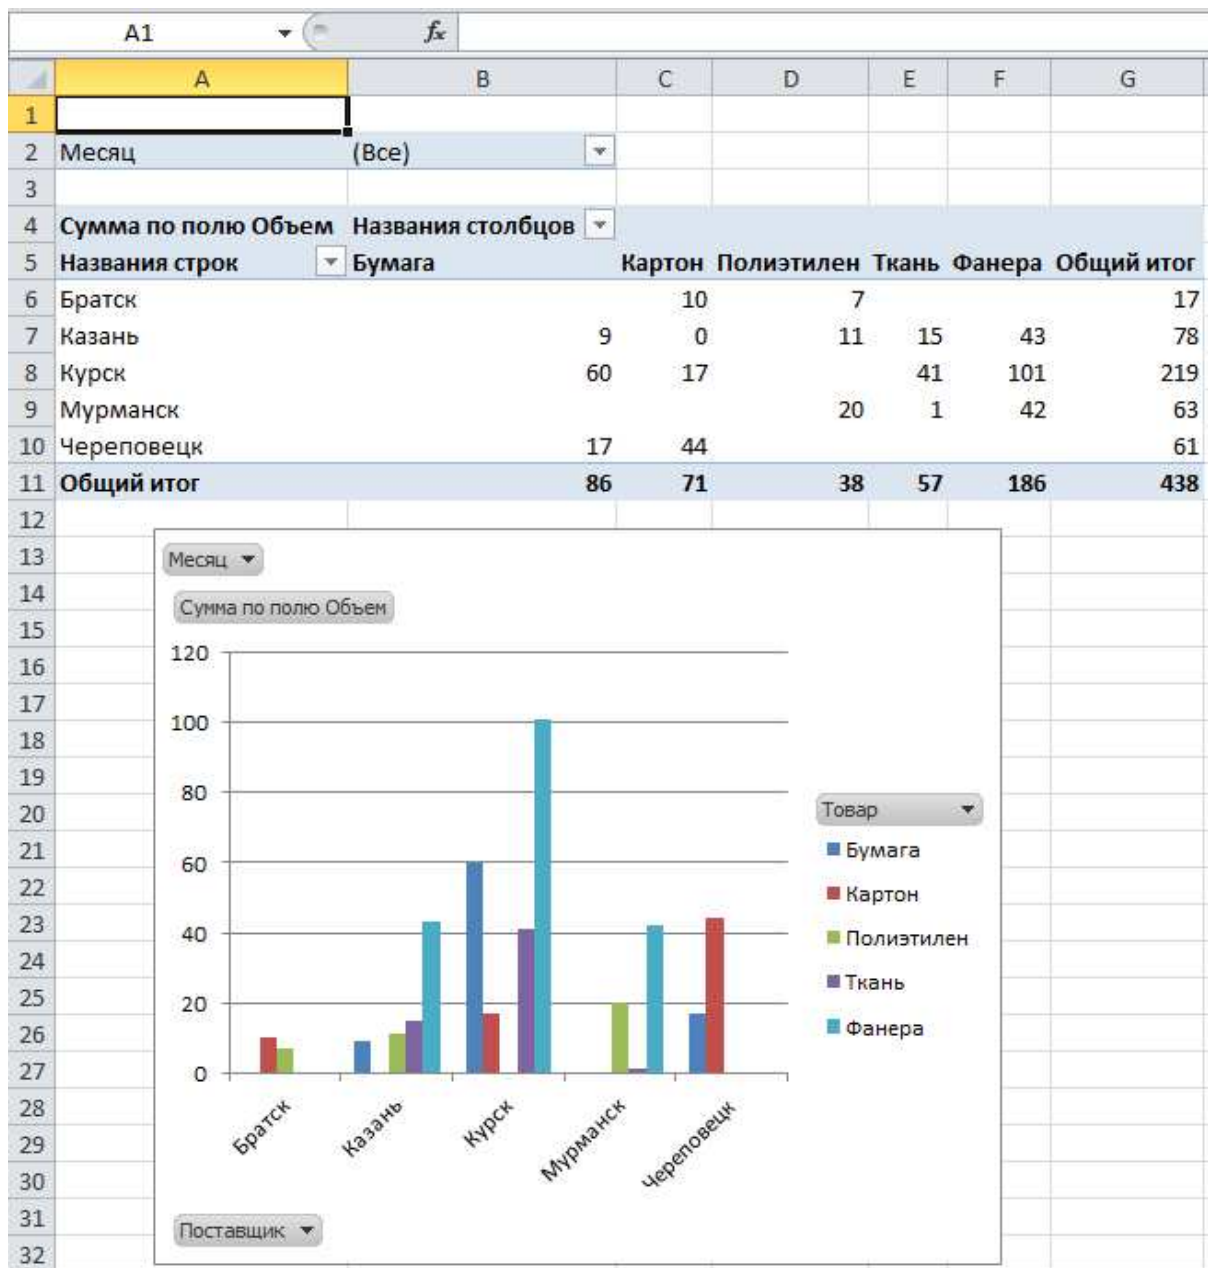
A1 $f_x$

| | A | B | C | D | E | F | G |
|---|---|---|---|---|---|---|---|
| 1 | | | | | | | |
| 2 | Месяц | (Все) | | | | | |
| 3 | | | | | | | |
| 4 | Сумма по полю Объем | Названия столбцов | | | | | |
| 5 | Названия строк | Бумага | Картон | Полиэтилен | Ткань | Фанера | Общий итог |
| 6 | Братск | | 10 | 7 | | | 17 |
| 7 | Казань | 9 | 0 | 11 | 15 | 43 | 78 |
| 8 | Курск | 60 | 17 | | 41 | 101 | 219 |
| 9 | Мурманск | | | 20 | 1 | 42 | 63 |
| 10 | Череповецк | 17 | 44 | | | | 61 |
| 11 | Общий итог | 86 | 71 | 38 | 57 | 186 | 438 |
| 12 | | | | | | | |
| 13 | | | | | | | |
| 14 | | | | | | | |
| 15 | | | | | | | |
| 16 | | | | | | | |
| 17 | | | | | | | |
| 18 | | | | | | | |
| 19 | | | | | | | |
| 20 | | | | | | | |
| 21 | | | | | | | |
| 22 | | | | | | | |
| 23 | | | | | | | |
| 24 | | | | | | | |
| 25 | | | | | | | |
| 26 | | | | | | | |
| 27 | | | | | | | |
| 28 | | | | | | | |
| 29 | | | | | | | |
| 30 | | | | | | | |
| 31 | | | | | | | |
| 32 | | | | | | | |

Месяц
Сумма по полю Объем
120
100
80
60
40
20
0
Братск
Казань
Курск
Мурманск
Череповецк
Товар
Бумага
Картон
Полиэтилен
Ткань
Фанера
Поставщик